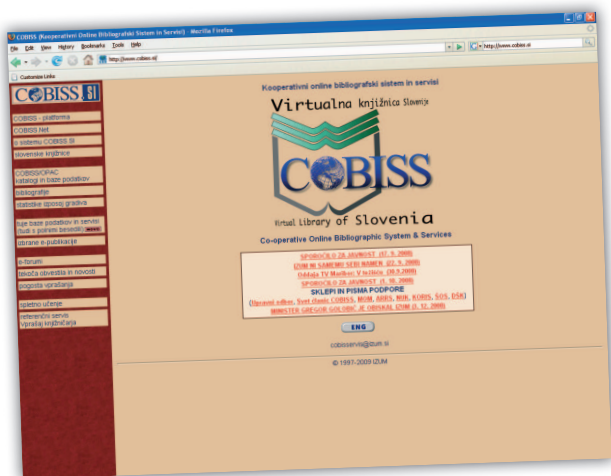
COBISS (Kooperativni Online Bibliografski Sistem in Servisi) - Mozilla Firefox

File Edit View History Bookmarks Tools Help

http://www.cobiss.si/

http://www.cobiss.si

Customize Links

COBISS SI

COBISS - platforma

COBISS.Net

o sistemu COBISS.SI

slovenske knjižnice

COBISS/OPAC katalogi in baze podatkov

bibliografije

statistike izposoj gradiva

tuje baze podatkov in servisi (tudi s polnimi besedili) NOVO

izbrane e-publikacije

e-forumi

tekoča obvestila in novosti

pogosta vprašanja

spletno učenje

referenčni servis Vprašaj knjižničarja

Kooperativni online bibliografski sistem in servisi

Virtualna knjižnica Slovenije

COBISS

Virtual Library of Slovenia

Co-operative Online Bibliographic System & Services

SPOROČILO ZA JAVNOST (17. 9. 2008)

IZUM NI SAMEMU SEBI NAMEN (22. 9. 2008)

Oddaja TV Mozaiki: V knjižnice (30.9.2008)

SPOROČILO ZA JAVNOST (1. 10. 2008)

SKLEPI IN PISMA PODPORE

(Upravni odbor, Svet članic COBISS, MOM, ABRS, NUK, KOBIS, SOS, DSK)

MINISTER GREGOR GOLOBIČ JE OBISKAL IZUM (3. 12. 2008)

ENG

cobiss@izum.si

© 1997-2009 IZUM